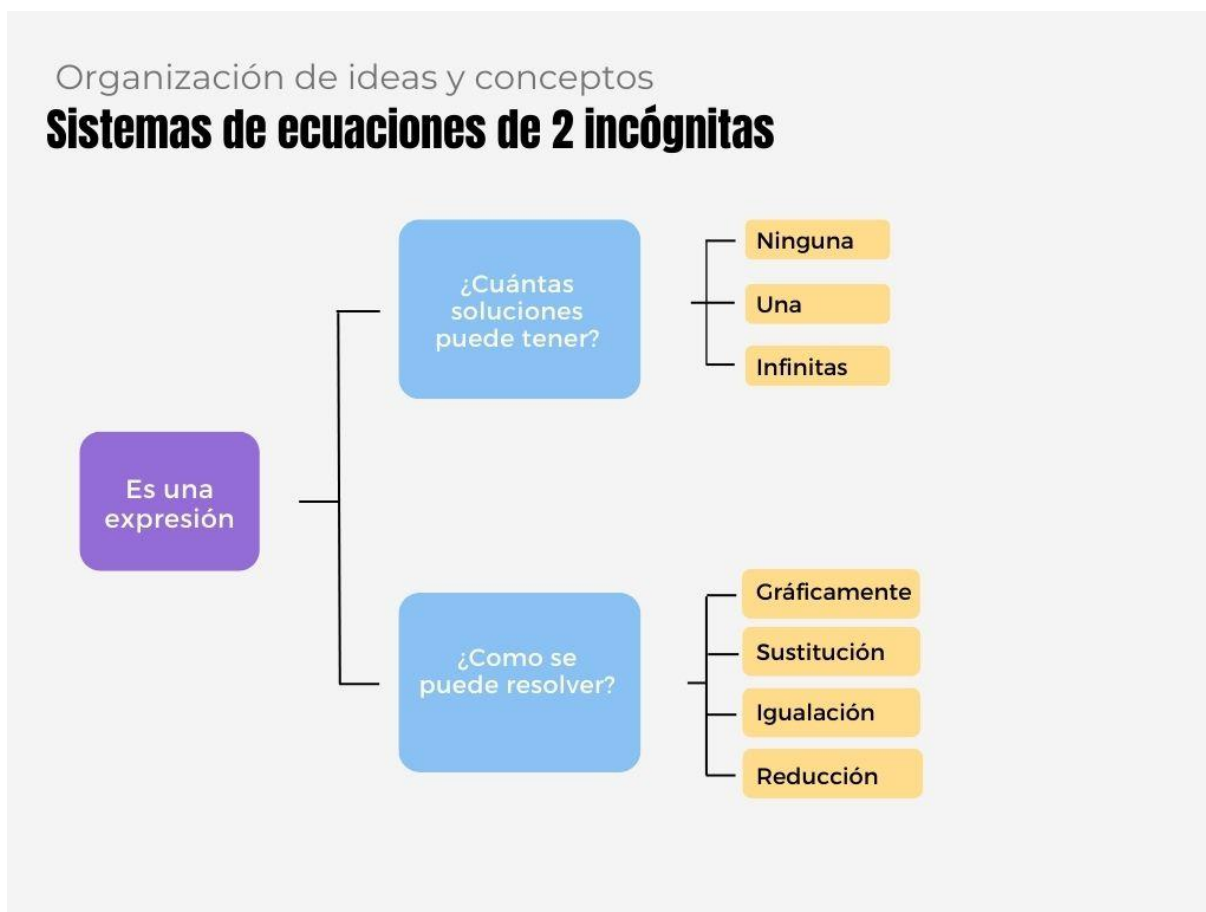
Organización de ideas y conceptos
Sistemas de ecuaciones de 2 incógnitas

Es una expresión

¿Cuántas soluciones puede tener?

Ninguna
Una
Infinitas

¿Como se puede resolver?

Gráficamente
Sustitución
Igualación
Reducción